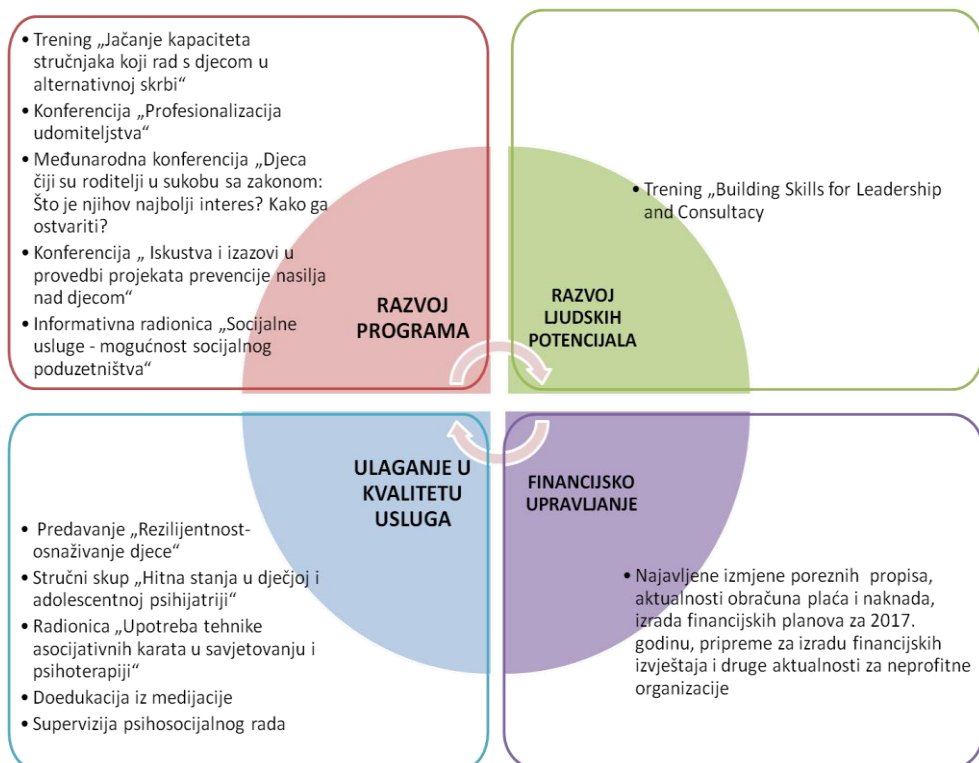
• Trening „Jačanje kapaciteta stručnjaka koji rad s djecom u alternativnoj skrbi“

• Konferencija „Profesionalizacija udomiteljstva“

• Međunarodna konferencija „Djeca čiji su roditelji u sukobu sa zakonom: Što je njihov najbolji interes? Kako ga ostvariti?

• Konferencija „ Iskustva i izazovi u provedbi projekata prevencije nasilja nad djecom“

• Informativna radionica „Socijalne usluge - mogućnost socijalnog poduzetništva“

RAZVOJ PROGRAMA

• Trening „Building Skills for Leadership and Consultacy

RAZVOJ LJUDSKIH POTENCIJALA

ULAGANJE U KVALITETU USLUGA

FINANCIJSKO UPRAVLJANJE

• Predavanje „Rezilijentnost-osnaživanje djece“

• Stručni skup „Hitna stanja u dječjoj i adolescentnoj psihijatriji“

• Radionica „Upotreba tehnike asocijativnih karata u savjetovanju i psihoterapiji“

• Doedukacija iz medijacije

• Supervizija psihosocijalnog rada

• Najavljene izmjene poreznih propisa, aktualnosti obračuna plaća i naknada, izrada financijskih planova za 2017. godinu, pripreme za izradu financijskih izvještaja i druge aktualnosti za neprofitne organizacije